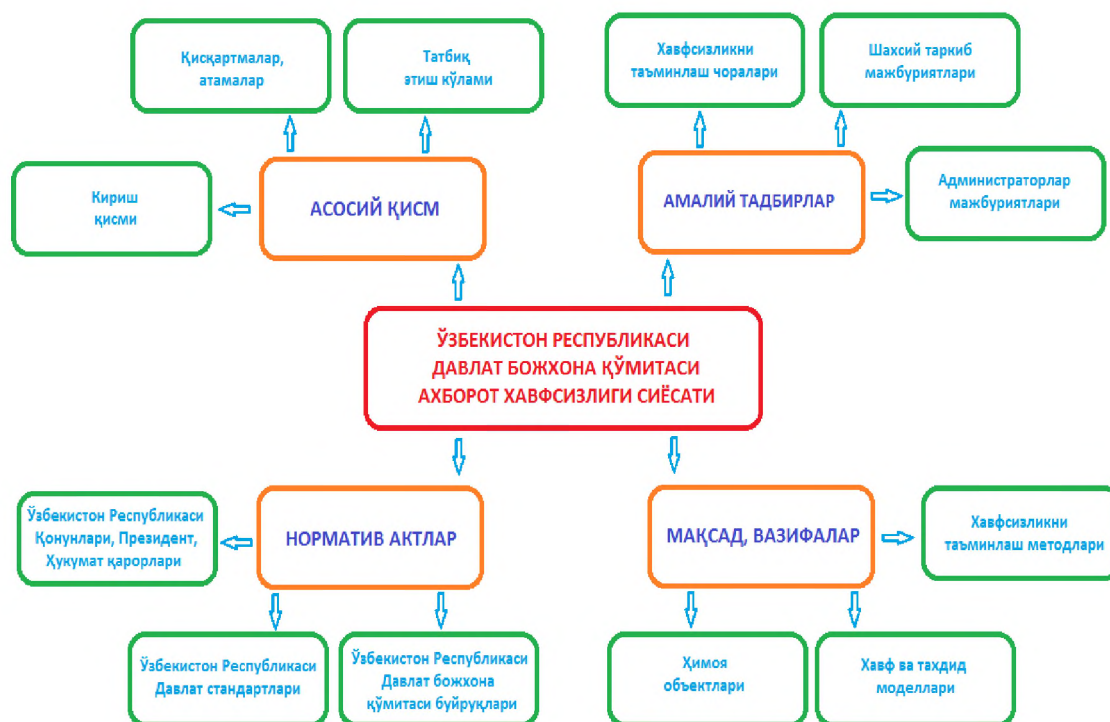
Қисқартмалар, атамалар

Татбиқ этиш кўлами

Хавфсизликни таъминлаш чоралари

Шахсий таркиб мажбуриятлари

Кириш қисми

АСОСИЙ ҚИСМ

АМАЛИЙ ТАДБИРЛАР

Администраторлар мажбуриятлари

ЎЗБЕКИСТОН РЕСПУБЛИКАСИ ДАВЛАТ БОЖХОНА ҚЎМИТАСИ АХБОРОТ ХАВФСИЗЛИГИ СИЁСАТИ

Ўзбекистон Республикаси Қонунлари, Президент, Ҳукумат қарорлари

НОРМАТИВ АКТЛАР

МАҚСАД, ВАЗИФАЛАР

Хавфсизликни таъминлаш методлари

Ўзбекистон Республикаси Давлат стандартлари

Ўзбекистон Республикаси Давлат божхона қўмитаси буйруқлари

Ҳимоя объектлари

Хавф ва таҳдид моделлари